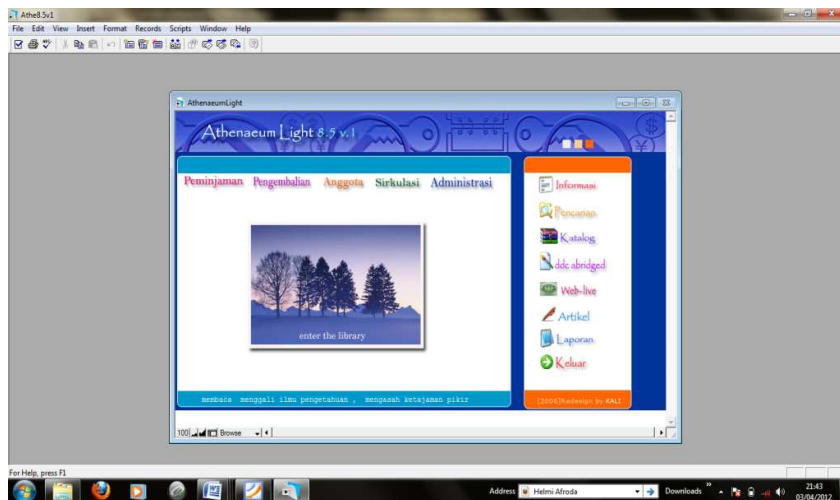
Athe8.5v1
File Edit View Insert Format Records Scripts Window Help

AthenaeumLight

Athenaeum Light 8.5 v.1

Peminjaman Pengembalian Anggota Sirkulasi Administrasi

enter the library

membaca menggali ilmu pengetahuan , mengasah ketajaman pikir

Informasi
Pencarian
Katalog
ddc abridged
Web-live
Artikel
Laporan
Keluar

[2006]Redesign by KALI

100 Browse

For Help, press F1

Address Helmi Afroda
Downloads
21:43
03/04/2012